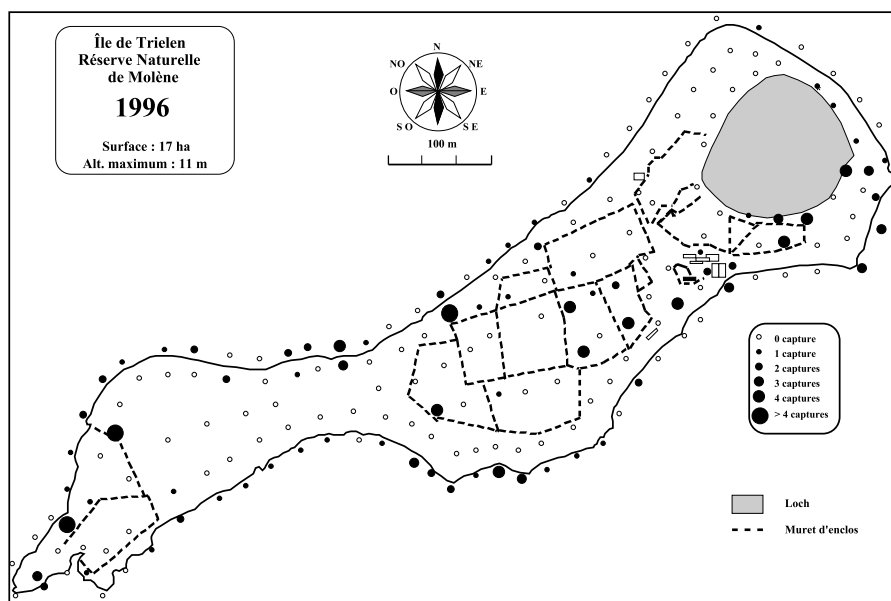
Île de Trielen
Réserve Naturelle
de Molène

1996

Surface : 17 ha
Alt. maximum : 11 m

N
NO
NE
O
E
SO
SE

100 m

0 capture
1 capture
2 captures
3 captures
4 captures
> 4 captures

Loch

Muret d'enclos